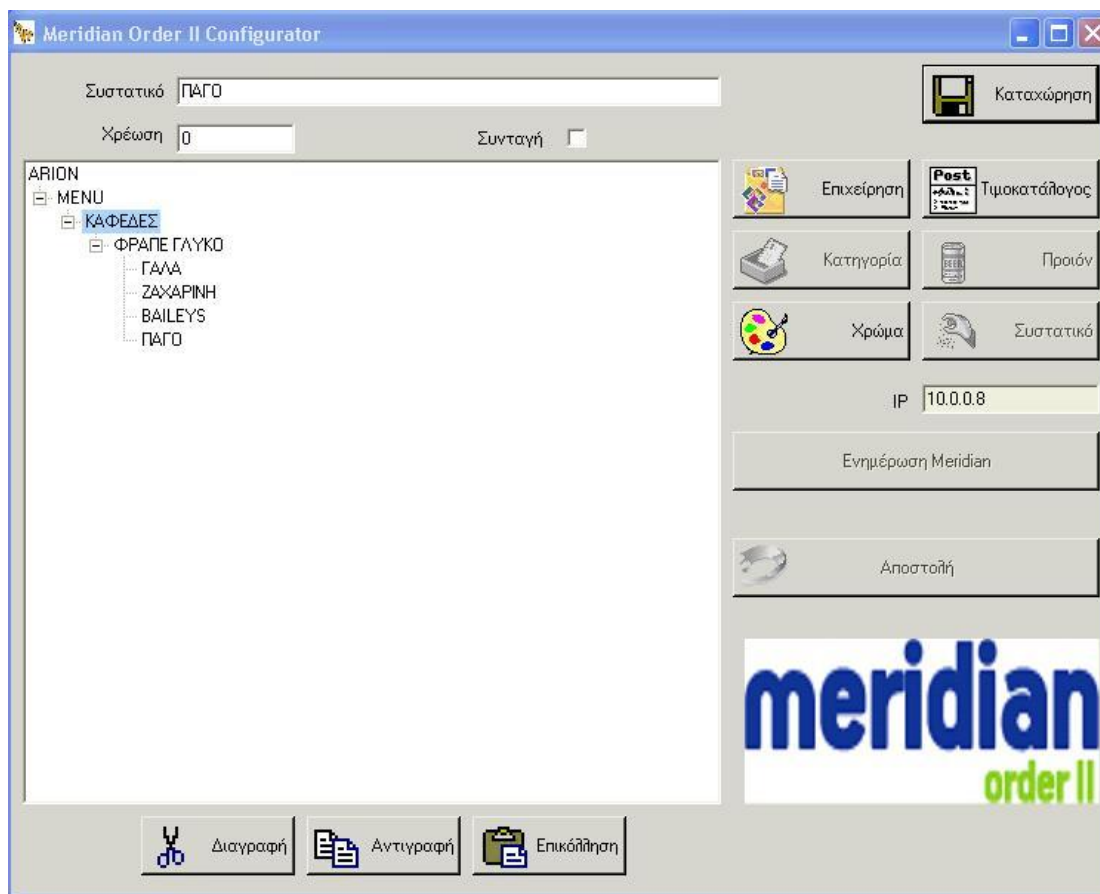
Meridian Order II Configurator

Συστατικό ΠΑΓΟ

Χρέωση 0

Συνταγή

Καταχώρηση

ARION
MENU
ΚΑΦΕΔΕΣ
ΦΡΑΠΕ ΓΛΥΚΟ
ΓΑΛΑ
ΖΑΧΑΡΙΝΗ
BAILEYS
ΠΑΓΟ

Επιχείρηση

Post

Τιμοκατάλογος

Κατηγορία

Προϊόν

Χρώμα

Συστατικό

IP 10.0.0.8

Ενημέρωση Meridian

Αποστολή

meridian
order II

Διαγραφή

Αντιγραφή

Επικόλληση